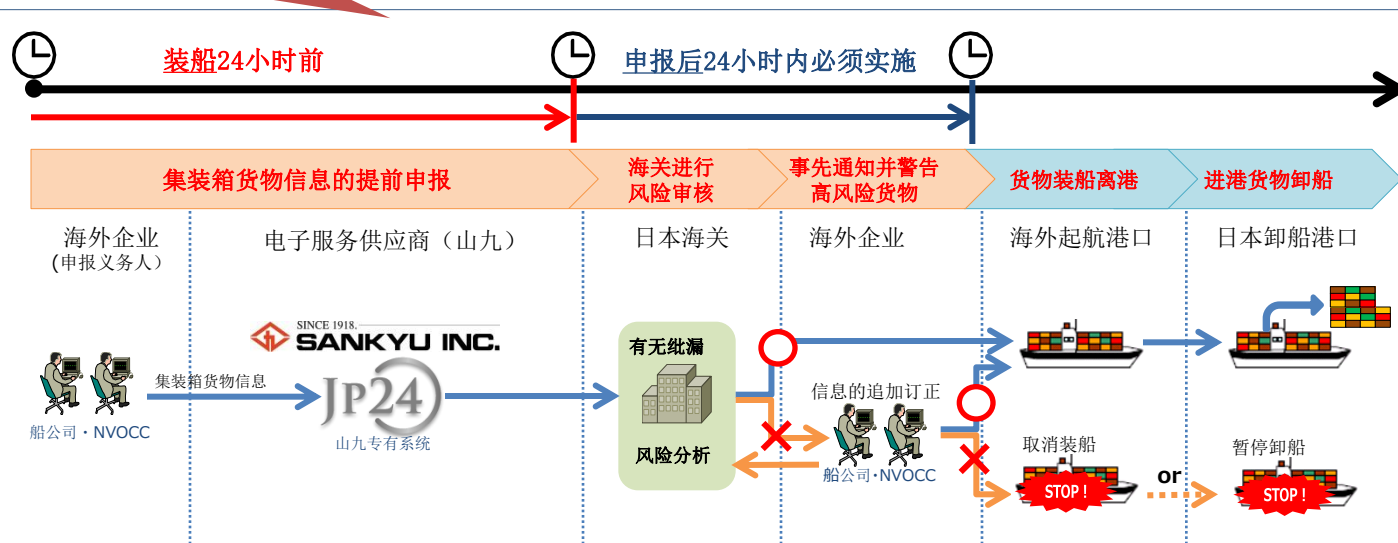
装船24小时前

申报后24小时内必须实施

集装箱货物信息的提前申报

海关进行风险审核

事先通知并警告高风险货物

货物装船离港

进港货物卸船

海外企业
(申报义务人)

电子服务供应商（山九）

日本海关

海外企业

海外起航港口

日本卸船港口

SINCE 1918. SANKYU INC.

JP24

山九专有系统

集装箱货物信息

船公司・NVOCC

有无纰漏

风险分析

信息的追加订正

船公司・NVOCC

取消装船

STOP !

or

暂停卸船

STOP !